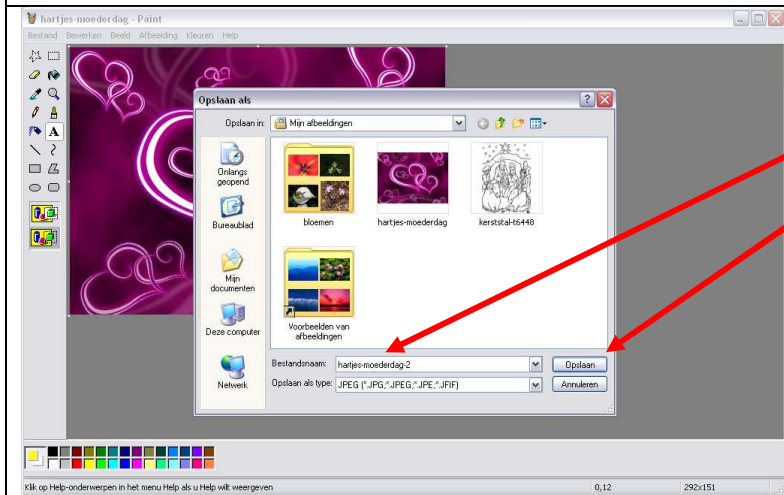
hartjes-moederdag - Paint

Bestand Bewerken Beeld Afbeelding Kleuren Help

Opslaan als

Opslaan in: Mijn afbeeldingen

Onlangs geopend

Bureaublad

Mijn documenten

Deze computer

Netwerk

bloemen

hartjes-moederdag

kerststal-t6448

Voorbeelden van afbeeldingen

Bestandsnaam: hartjes-moederdag-2

Opslaan

Opslaan als type: JPEG (*.JPG;*.JPEG;*.JPE;*.JFIF)

Annuleren

Klik op Help-onderwerpen in het menu Help als u Help wilt weergeven

0,12

292x151